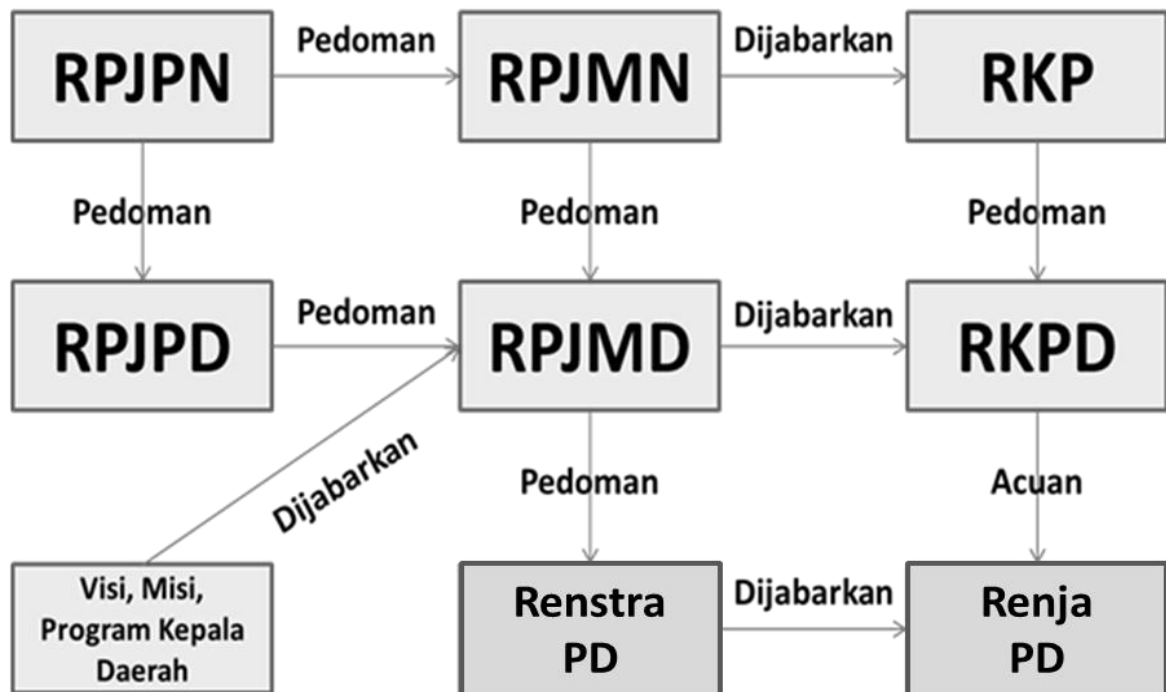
RPJPN

Pedoman

RPJMN

Dijabarkan

RKP

Pedoman

Pedoman

Pedoman

RPJPD

Pedoman

RPJMD

Dijabarkan

RKPD

Dijabarkan

Pedoman

Acuan

Visi, Misi, Program Kepala Daerah

Renstra PD

Dijabarkan

Renja PD